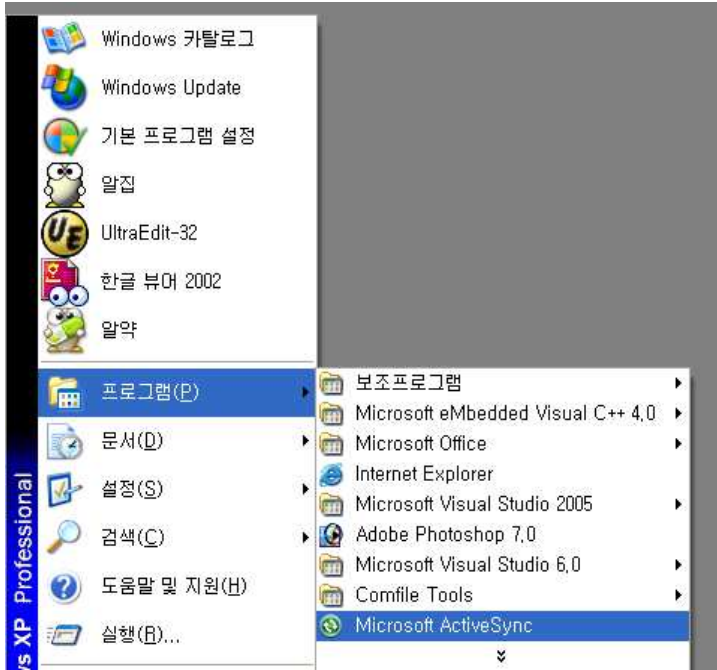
Windows 카탈로그
Windows Update
기본 프로그램 설정
알집
UltraEdit-32
한글 뷰어 2002
알약
프로그램(P)
문서(D)
설정(S)
검색(C)
도움말 및 지원(H)
실행(R)...
s XP Professional

보조프로그램
Microsoft eMbedded Visual C++ 4.0
Microsoft Office
Internet Explorer
Microsoft Visual Studio 2005
Adobe Photoshop 7.0
Microsoft Visual Studio 6.0
Comfile Tools
Microsoft ActiveSync